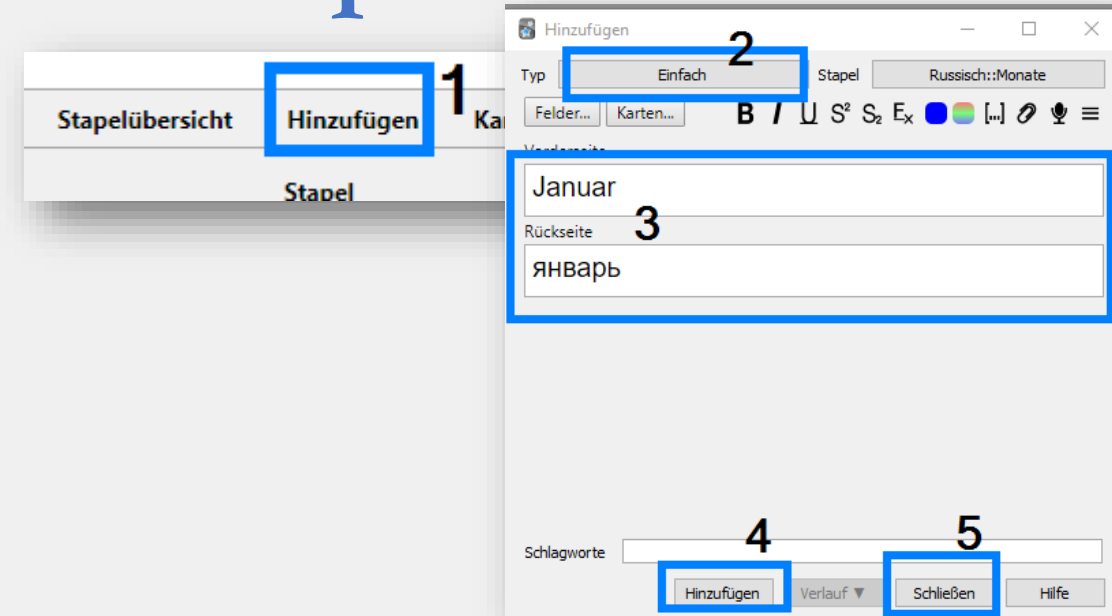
Stapelübersicht
Hinzufügen
1
Ka
Stapel

Hinzufügen
Typ
Einfach
2
Stapel
Russisch::Monate
Felder...
Karten...
B I U $S^2$ $S_2$ $E_x$ [...]
Vorderseite
Januar
3
Rückseite
январь

Schlagworte
4
5
Hinzufügen
Verlauf ▼
Schließen
Hilfe